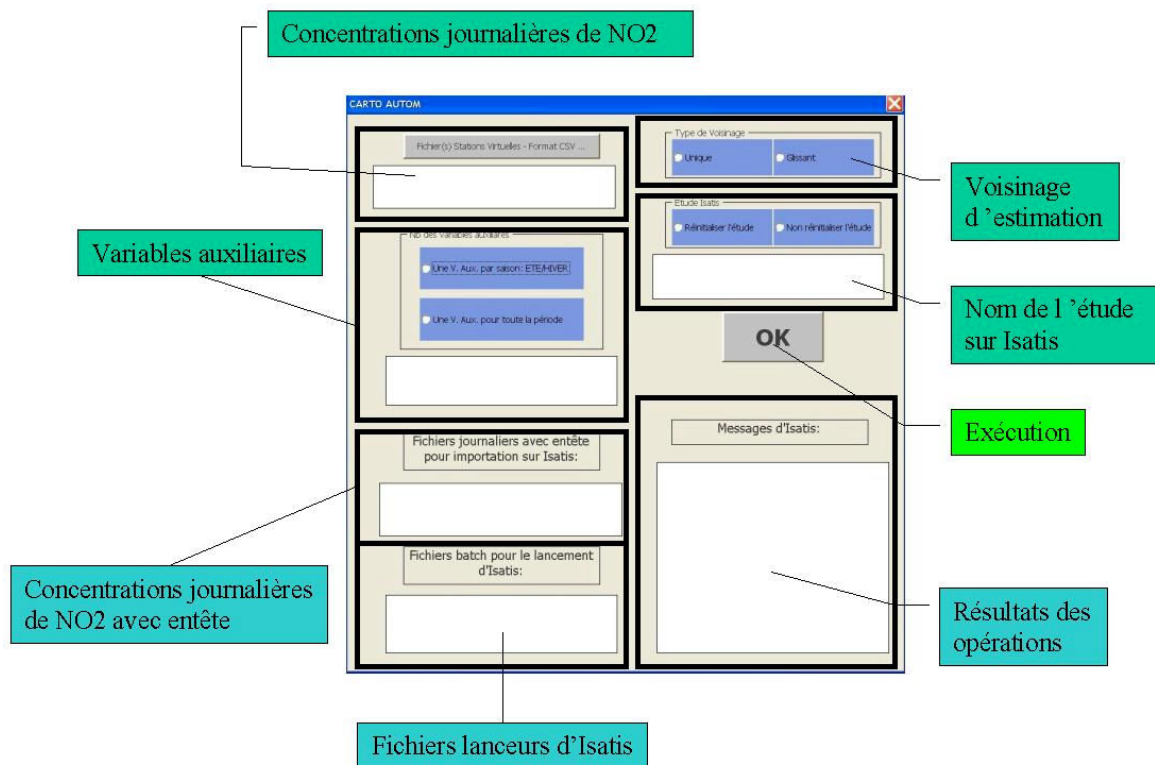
Concentrations journalières de NO2

CARTO AUTOM

Fichier(s) Stations Virtuelles - Format CSV ...

Type de Voisinage

Unique

Glissant

Voisinage d 'estimation

Etude Isatis

Réinitialiser l'étude

Non réinitialiser l'étude

Variables auxiliaires

Nb des variables auxiliaires

Une V. Aux. par saison: ETE/HIVER

Une V. Aux. pour toute la période

Nom de l 'étude sur Isatis

OK

Exécution

Messages d'Isatis:

Fichiers journaliers avec entête pour importation sur Isatis:

Fichiers batch pour le lancement d'Isatis:

Concentrations journalières de NO2 avec entête

Résultats des opérations

Fichiers lanceurs d'Isatis